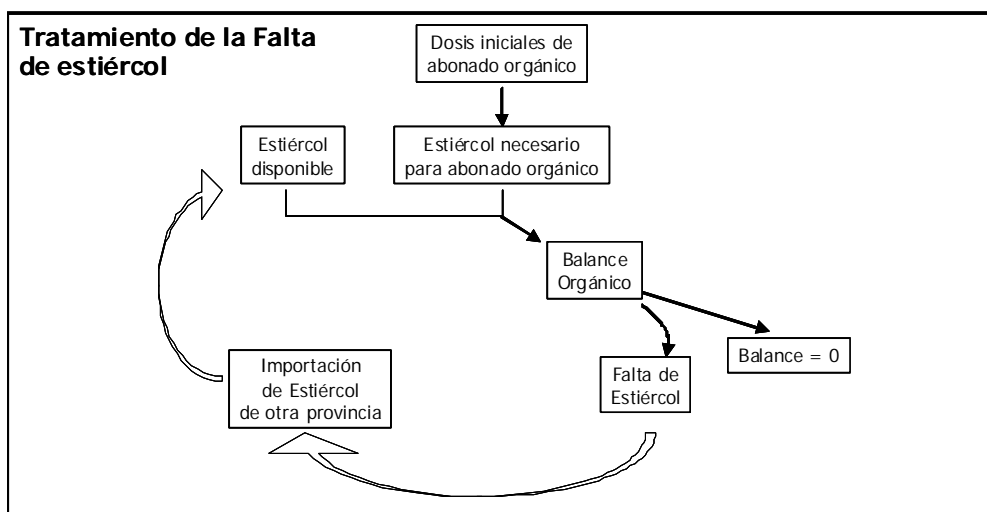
Tratamiento de la Falta de estiércol

Dosis iniciales de abonado orgánico

Estiércol disponible

Estiércol necesario para abonado orgánico

Balance Orgánico

Balance = 0

Falta de Estiércol

Importación de Estiércol de otra provincia